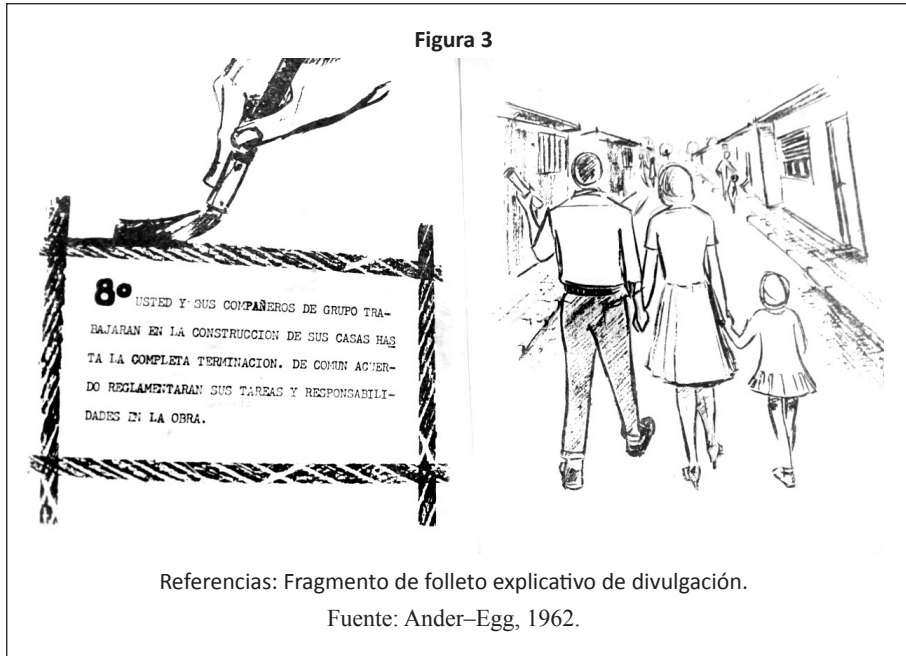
Figura 3

8º USTED Y SUS COMPAÑEROS DE GRUPO TRABAJARAN EN LA CONSTRUCCION DE SUS CASAS HASTA LA COMPLETA TERMINACION. DE COMUN ACUERDO REGLAMENTARAN SUS TAREAS Y RESPONSABILIDADES EN LA OBRA.

Referencias: Fragmento de folleto explicativo de divulgación.
Fuente: Ander–Egg, 1962.